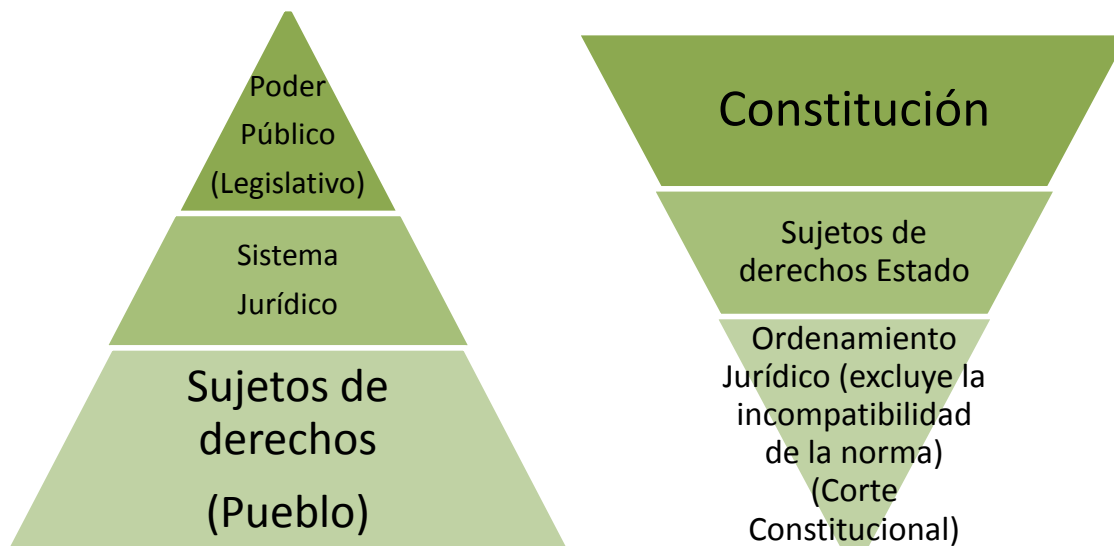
Poder Público (Legislativo)

Sistema Jurídico

Sujetos de derechos (Pueblo)

Constitución

Sujetos de derechos Estado

Ordenamiento Jurídico (excluye la incompatibilidad de la norma) (Corte Constitucional)